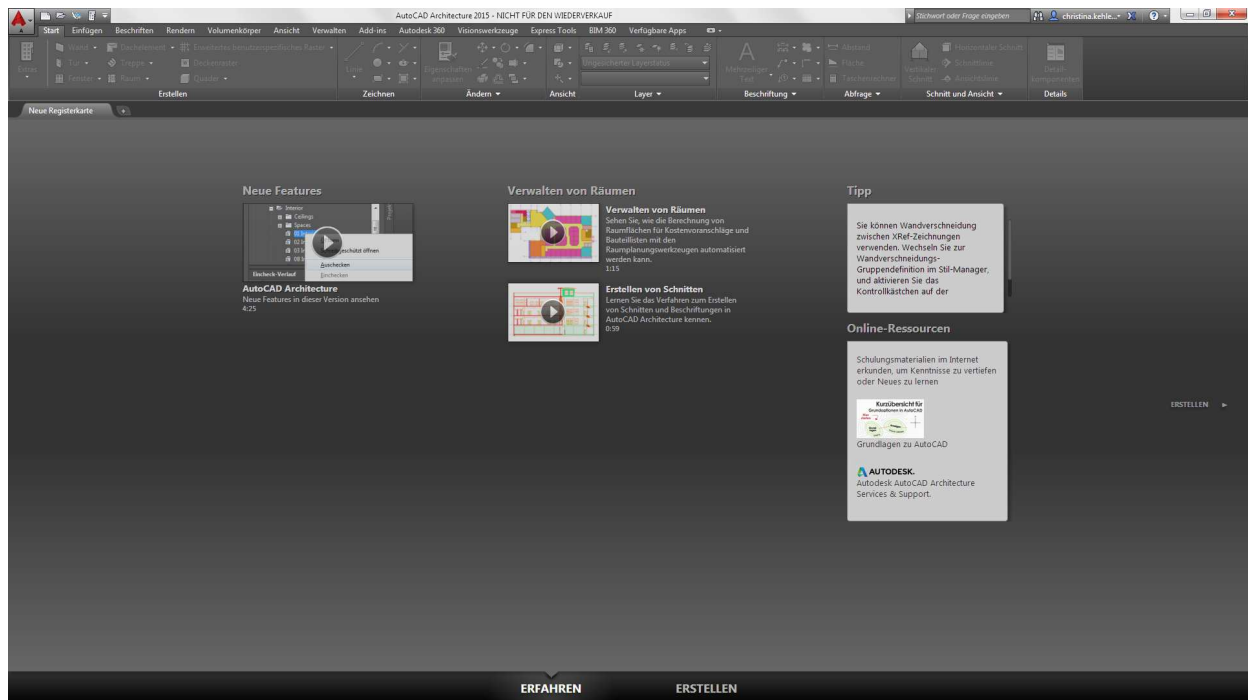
AutoCAD Architecture 2015 - NICHT FÜR DEN WIEDERVERKAUF

Stichwort oder Frage eingeben

christina.kehle...

Start Einfügen Beschriften Rendern Volumenkörper Ansicht Verwalten Add-ins Autodesk 360 Visionswerkzeuge Express Tools BIM 360 Verfügbare Apps

Wand Dachelement Fenster Tür Treppe Raum Deckenraster Quader

Erstellen

Linie

Zeichnen

Eigenschaften anpassen

Ändern

Ansicht

Ungespeicherter Layerstatus

Layer

Mehrzeiliger Text

Beschriftung

Fläche

Abfrage

Schnitt und Ansicht

Details

Neue Registerkarte

Neue Features

Interior
Ceilings
Spaces

schützt öffnen
Auschecken
Einchecken
Eincheck-Verlauf

AutoCAD Architecture
Neue Features in dieser Version ansehen
4:25

Verwalten von Räumen

Verwalten von Räumen
Sehen Sie, wie die Berechnung von Raumflächen für Kostenvoranschläge und Bauteillisten mit den Raumplanungswerkzeugen automatisiert werden kann.
1:15

Erstellen von Schnitten
Lernen Sie das Verfahren zum Erstellen von Schnitten und Beschriftungen in AutoCAD Architecture kennen.
0:59

Tipp

Sie können Wandverschneidung zwischen XRef-Zeichnungen verwenden. Wechseln Sie zur Wandverschneidungs-Gruppendefinition im Stil-Manager, und aktivieren Sie das Kontrollkästchen auf der

Online-Ressourcen

Schulungsmaterialien im Internet erkunden, um Kenntnisse zu vertiefen oder Neues zu lernen

Kurzübersicht für Grundaktionen in AutoCAD

Grundlagen zu AutoCAD

AUTODESK.
Autodesk AutoCAD Architecture Services & Support.

ERSTELLEN ▸

ERFAHREN ERSTELLEN